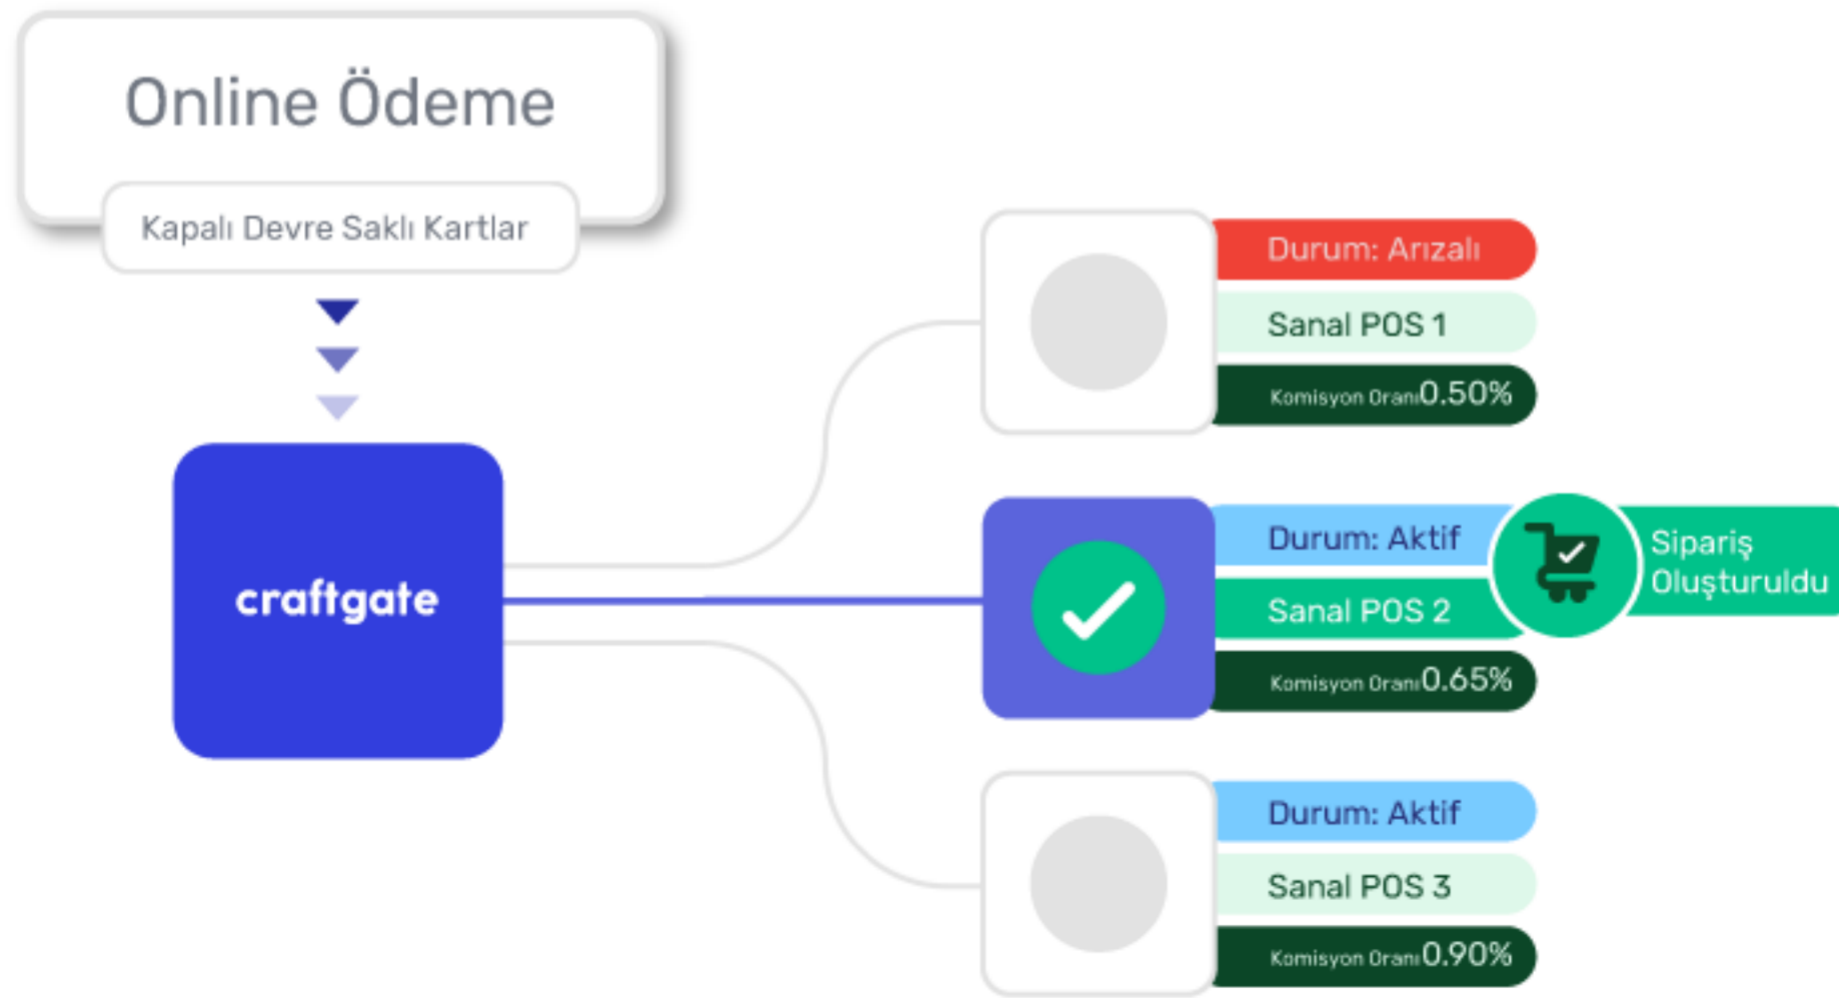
Online Ödeme

Kapalı Devre Saklı Kartlar

craftgate

Durum: Arızalı
Sanal POS 1
Komisyon Oranı 0.50%

Durum: Aktif
Sanal POS 2
Komisyon Oranı 0.65%

Sipariş Oluşturuldu

Durum: Aktif
Sanal POS 3
Komisyon Oranı 0.90%